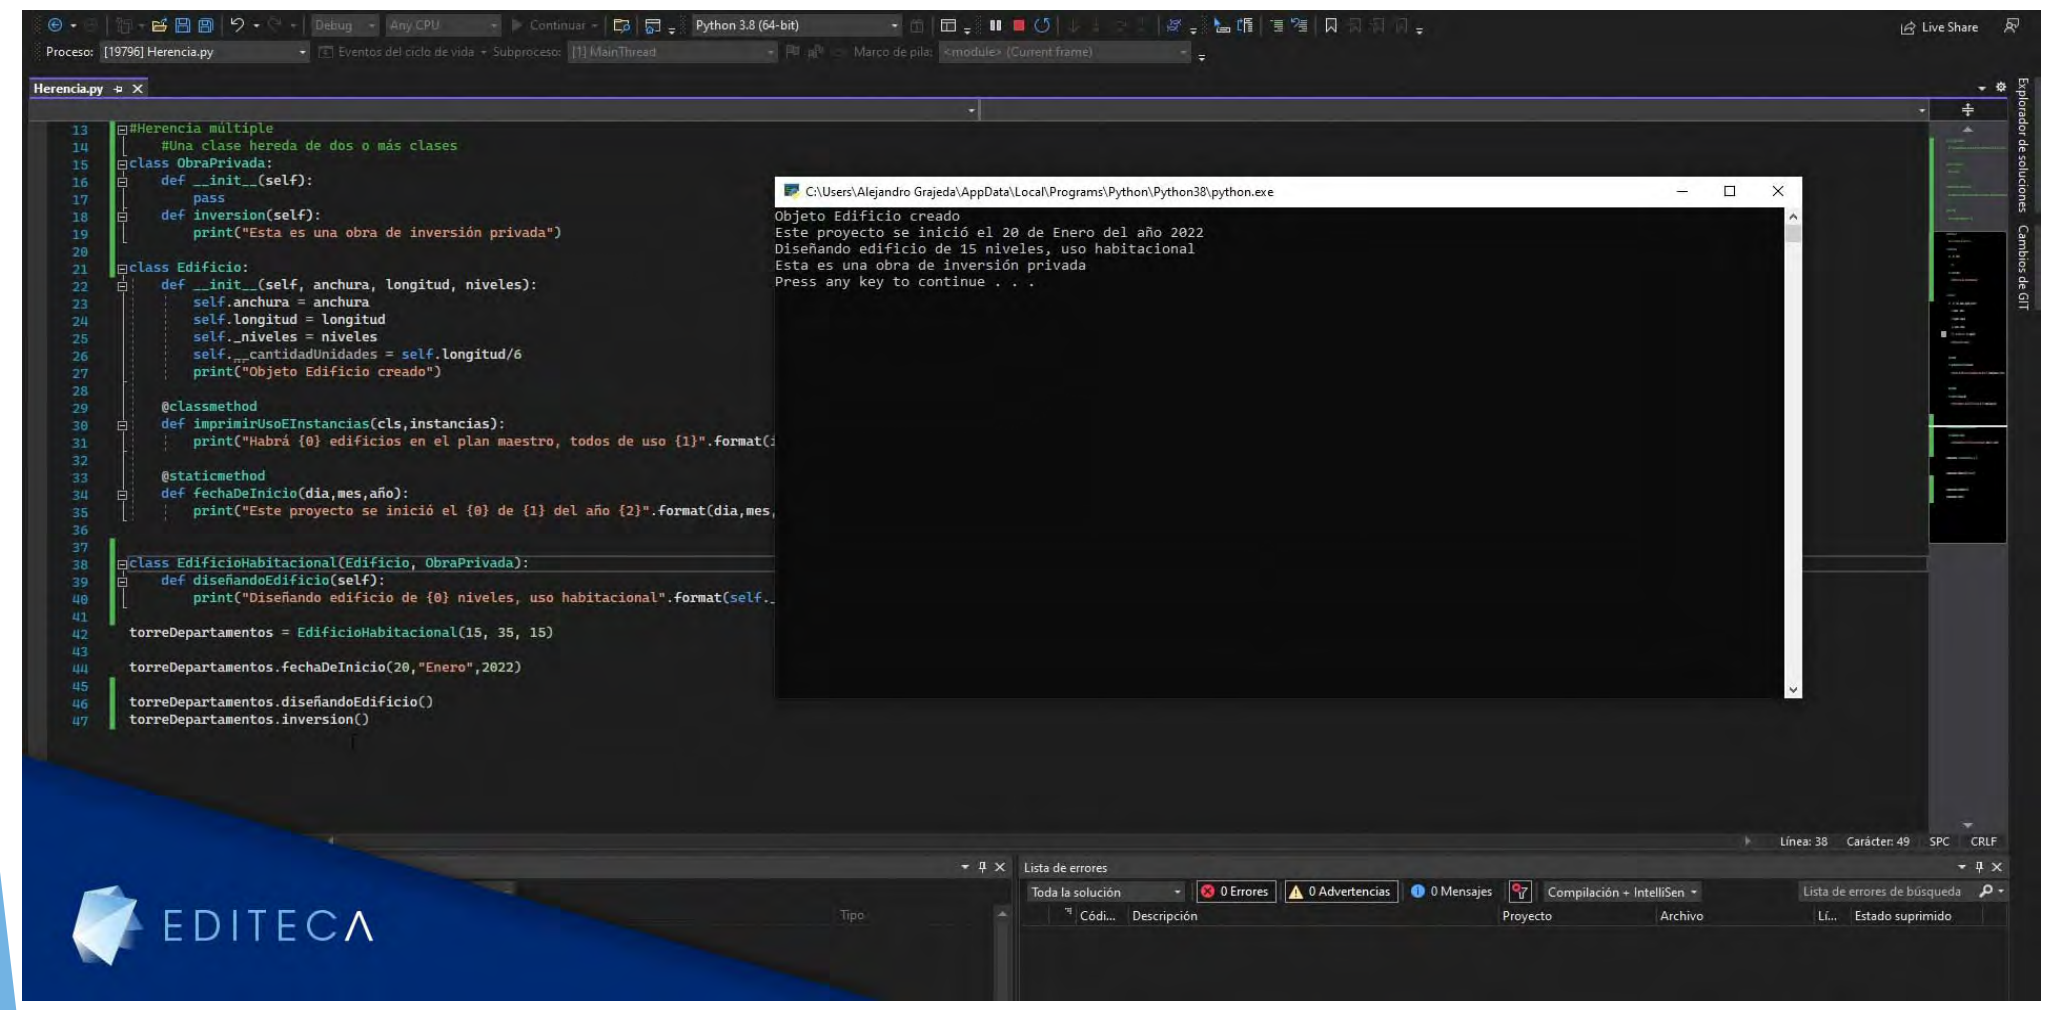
Debug Any CPU Continuar Python 3.8 (64-bit) Live Share

Proceso: [19796] Herencia.py Eventos del ciclo de vida Subproceso: [1] MainThread Marco de pila: <module> (Current frame)

Herencia.py

13 #Herencia múltiple
14 #Una clase hereda de dos o más clases
15 class ObraPrivada:
16 def __init__(self):
17 pass
18 def inversion(self):
19 print("Esta es una obra de inversión privada")
20
21 class Edificio:
22 def __init__(self, anchura, longitud, niveles):
23 self.anchura = anchura
24 self.longitud = longitud
25 self._niveles = niveles
26 self.__cantidadUnidades = self.longitud/6
27 print("Objeto Edificio creado")
28
29 @classmethod
30 def imprimirUsoEInstancias(cls,instancias):
31 print("Habrá {0} edificios en el plan maestro, todos de uso {1}".format(i
32
33 @staticmethod
34 def fechaDeInicio(dia,mes,año):
35 print("Este proyecto se inició el {0} de {1} del año {2}".format(dia,mes,
36
37
38 class EdificioHabitacional(Edificio, ObraPrivada):
39 def diseñandoEdificio(self):
40 print("Diseñando edificio de {0} niveles, uso habitacional".format(self._
41
42 torreDepartamentos = EdificioHabitacional(15, 35, 15)
43
44 torreDepartamentos.fechaDeInicio(20,"Enero",2022)
45
46 torreDepartamentos.diseñandoEdificio()
47 torreDepartamentos.inversion()

C:\Users\Alejandro Grajeda\AppData\Local\Programs\Python\Python38\python.exe

Objeto Edificio creado
Este proyecto se inició el 20 de Enero del año 2022
Diseñando edificio de 15 niveles, uso habitacional
Esta es una obra de inversión privada
Press any key to continue . . .

Explorador de soluciones Cambios de GIT

Línea: 38 Carácter: 49 SPC CRLF

Lista de errores

Toda la solución 0 Errores 0 Advertencias 0 Mensajes Compilación + IntelliSen Lista de errores de búsqueda

Códi... Descripción Proyecto Archivo Lí... Estado suprimido

Tipo

EDITECA